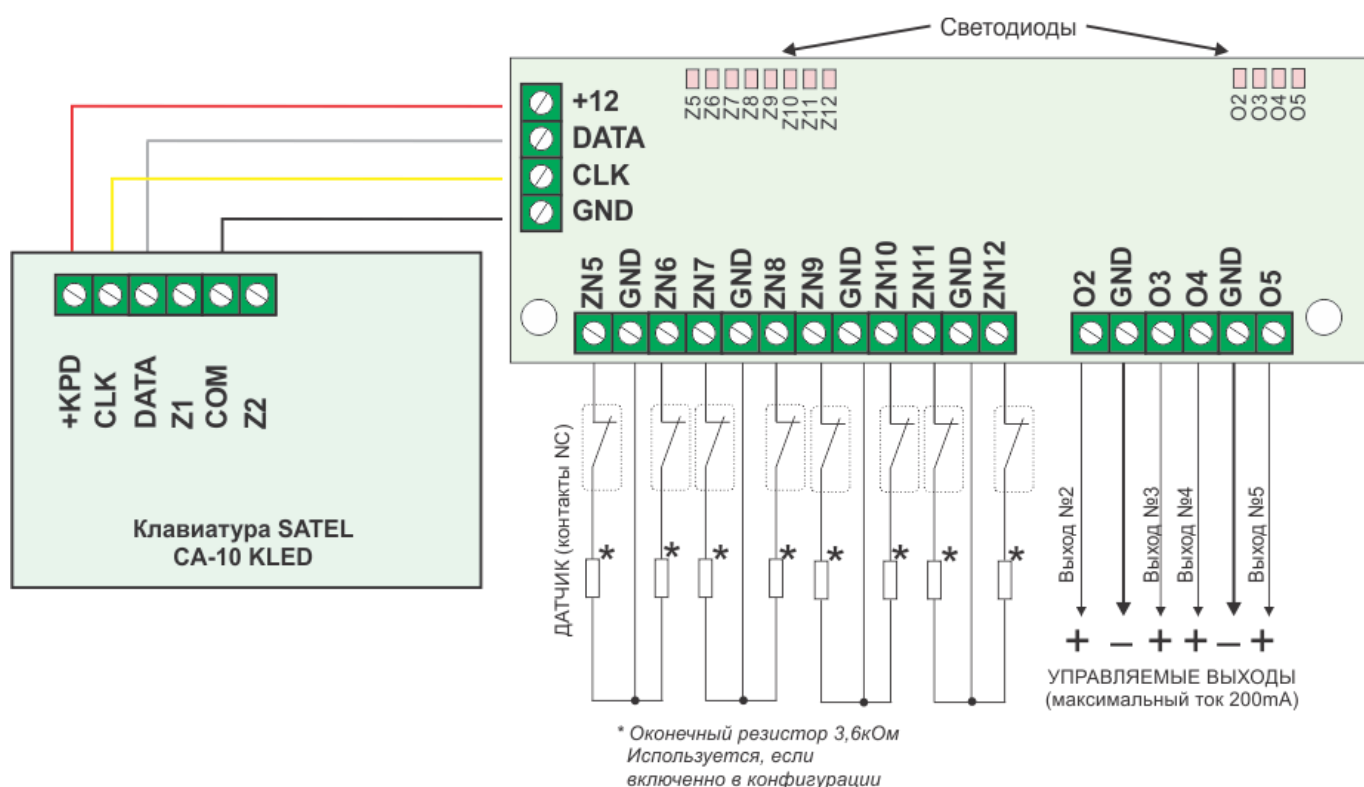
Светодиоды

Z5 Z6 Z7 Z8 Z9 Z10 Z11 Z12

O2 O3 O4 O5

+12
DATA
CLK
GND

+KPD CLK DATA Z1 COM Z2

Клавиатура SATEL
CA-10 KLED

ZN5 GND ZN6 ZN7 GND ZN8 ZN9 GND ZN10 ZN11 GND ZN12

O2 GND O3 O4 GND O5

ДАТЧИК (контакты NC)

Выход №2 Выход №3 Выход №4 Выход №5

+ – + + – +

УПРАВЛЯЕМЫЕ ВЫХОДЫ
(максимальный ток 200mA)

* * * * * * * *

* Оконечный резистор 3,6кОм
Используется, если
включенно в конфигурации